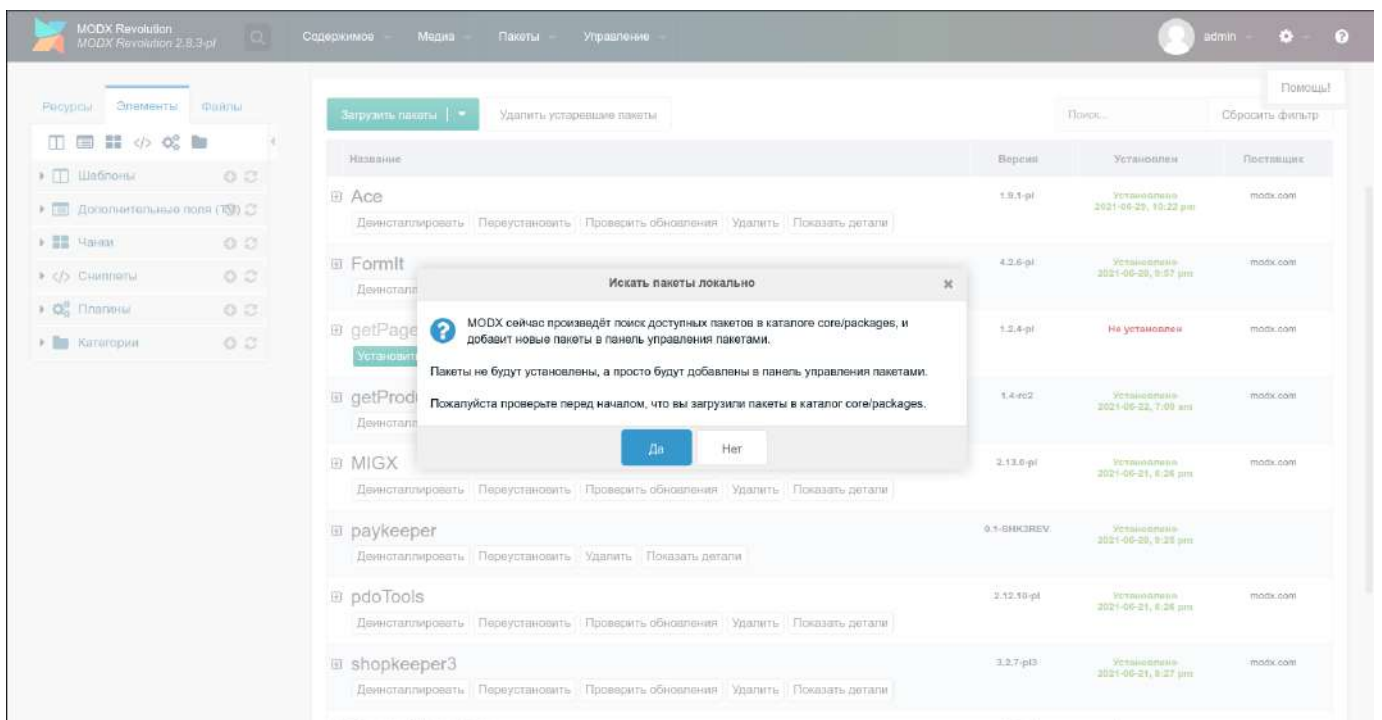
MODX Revolution
MODX Revolution 2.8.3-pl

Содержимое Медиа Пакеты Управление

admin

Помощь!

Ресурсы Элементы Файлы

Шаблоны
Дополнительные поля (TV)
Чанки
Сниппеты
Плагины
Категории

Загрузить пакеты | Удалить устаревшие пакеты

Поиск... Сбросить фильтр

| Название | Версия | Установлен | Поставщик |
|---|---|---|---|
| Ace Деинсталлировать Переустановить Проверить обновления Удалить Показать детали | 1.9.1-pl | Установлено 2021-06-20, 10:22 pm | modx.com |
| FormIt Деинсталл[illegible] | 4.2.6-pl | Установлено 2021-06-20, 9:57 pm | modx.com |
| getPage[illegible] Установит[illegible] | 1.2.4-pl | Не установлен | modx.com |
| getProd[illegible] Деинстал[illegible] | 1.4-rc2 | Установлено 2021-06-22, 7:09 am | modx.com |
| MIGX Деинсталлировать Переустановить Проверить обновления Удалить Показать детали | 2.13.0-pl | Установлено 2021-06-21, 8:26 pm | modx.com |
| paykeeper Деинсталлировать Переустановить Удалить Показать детали | 0.1-SHK3REV | Установлено 2021-06-20, 9:28 pm | |
| pdoTools Деинсталлировать Переустановить Проверить обновления Удалить Показать детали | 2.12.10-pl | Установлено 2021-06-21, 8:26 pm | modx.com |
| shopkeeper3 Деинсталлировать Переустановить Проверить обновления Удалить Показать детали | 3.2.7-pl3 | Установлено 2021-06-21, 8:27 pm | modx.com |

Искать пакеты локально

MODX сейчас произведёт поиск доступных пакетов в каталоге core/packages, и добавит новые пакеты в панель управления пакетами.

Пакеты не будут установлены, а просто будут добавлены в панель управления пакетами.

Пожалуйста проверьте перед началом, что вы загрузили пакеты в каталог core/packages.

Да Нет